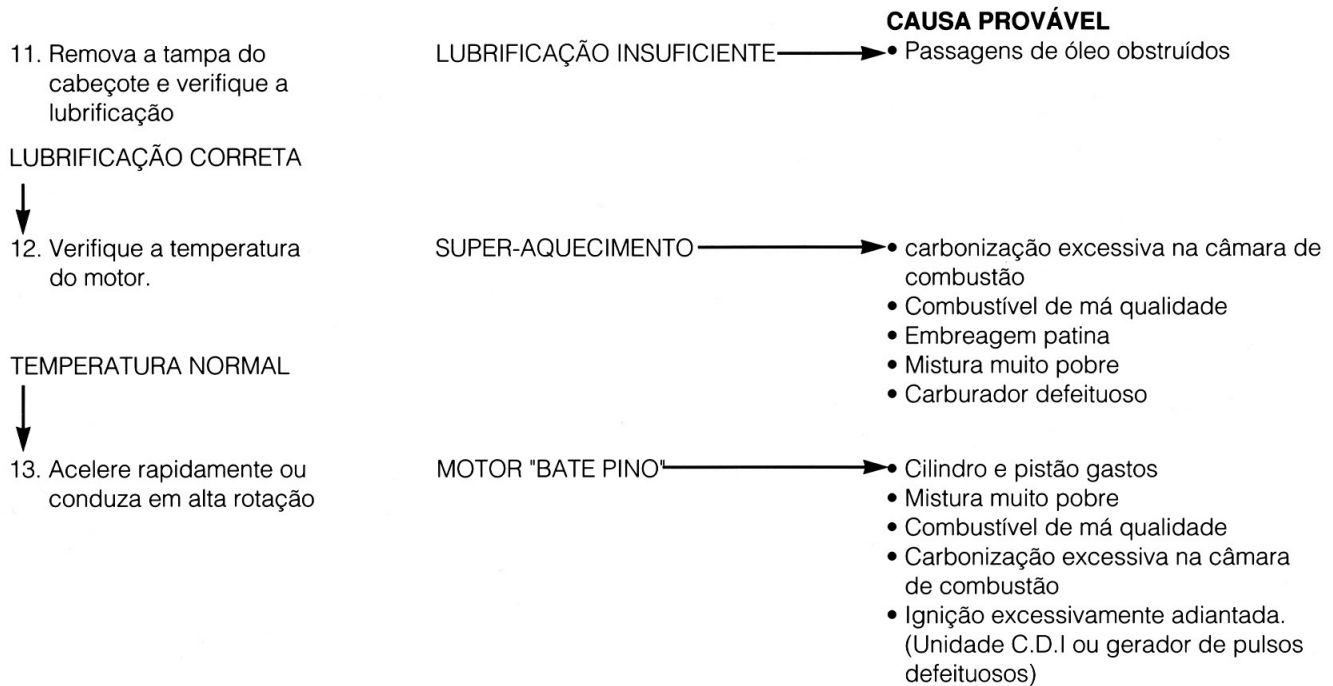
CAUSA PROVÁVEL

11. Remova a tampa do cabeçote e verifique a lubrificação

LUBRIFICAÇÃO INSUFICIENTE

• Passagens de óleo obstruídos

LUBRIFICAÇÃO CORRETA

12. Verifique a temperatura do motor.

SUPER-AQUECIMENTO

• carbonização excessiva na câmara de combustão
• Combustível de má qualidade
• Embreagem patina
• Mistura muito pobre
• Carburador defeituoso

TEMPERATURA NORMAL

13. Acelere rapidamente ou conduza em alta rotação

MOTOR "BATE PINO"

• Cilindro e pistão gastos
• Mistura muito pobre
• Combustível de má qualidade
• Carbonização excessiva na câmara de combustão
• Ignição excessivamente adiantada. (Unidade C.D.I ou gerador de pulsos defeituosos)